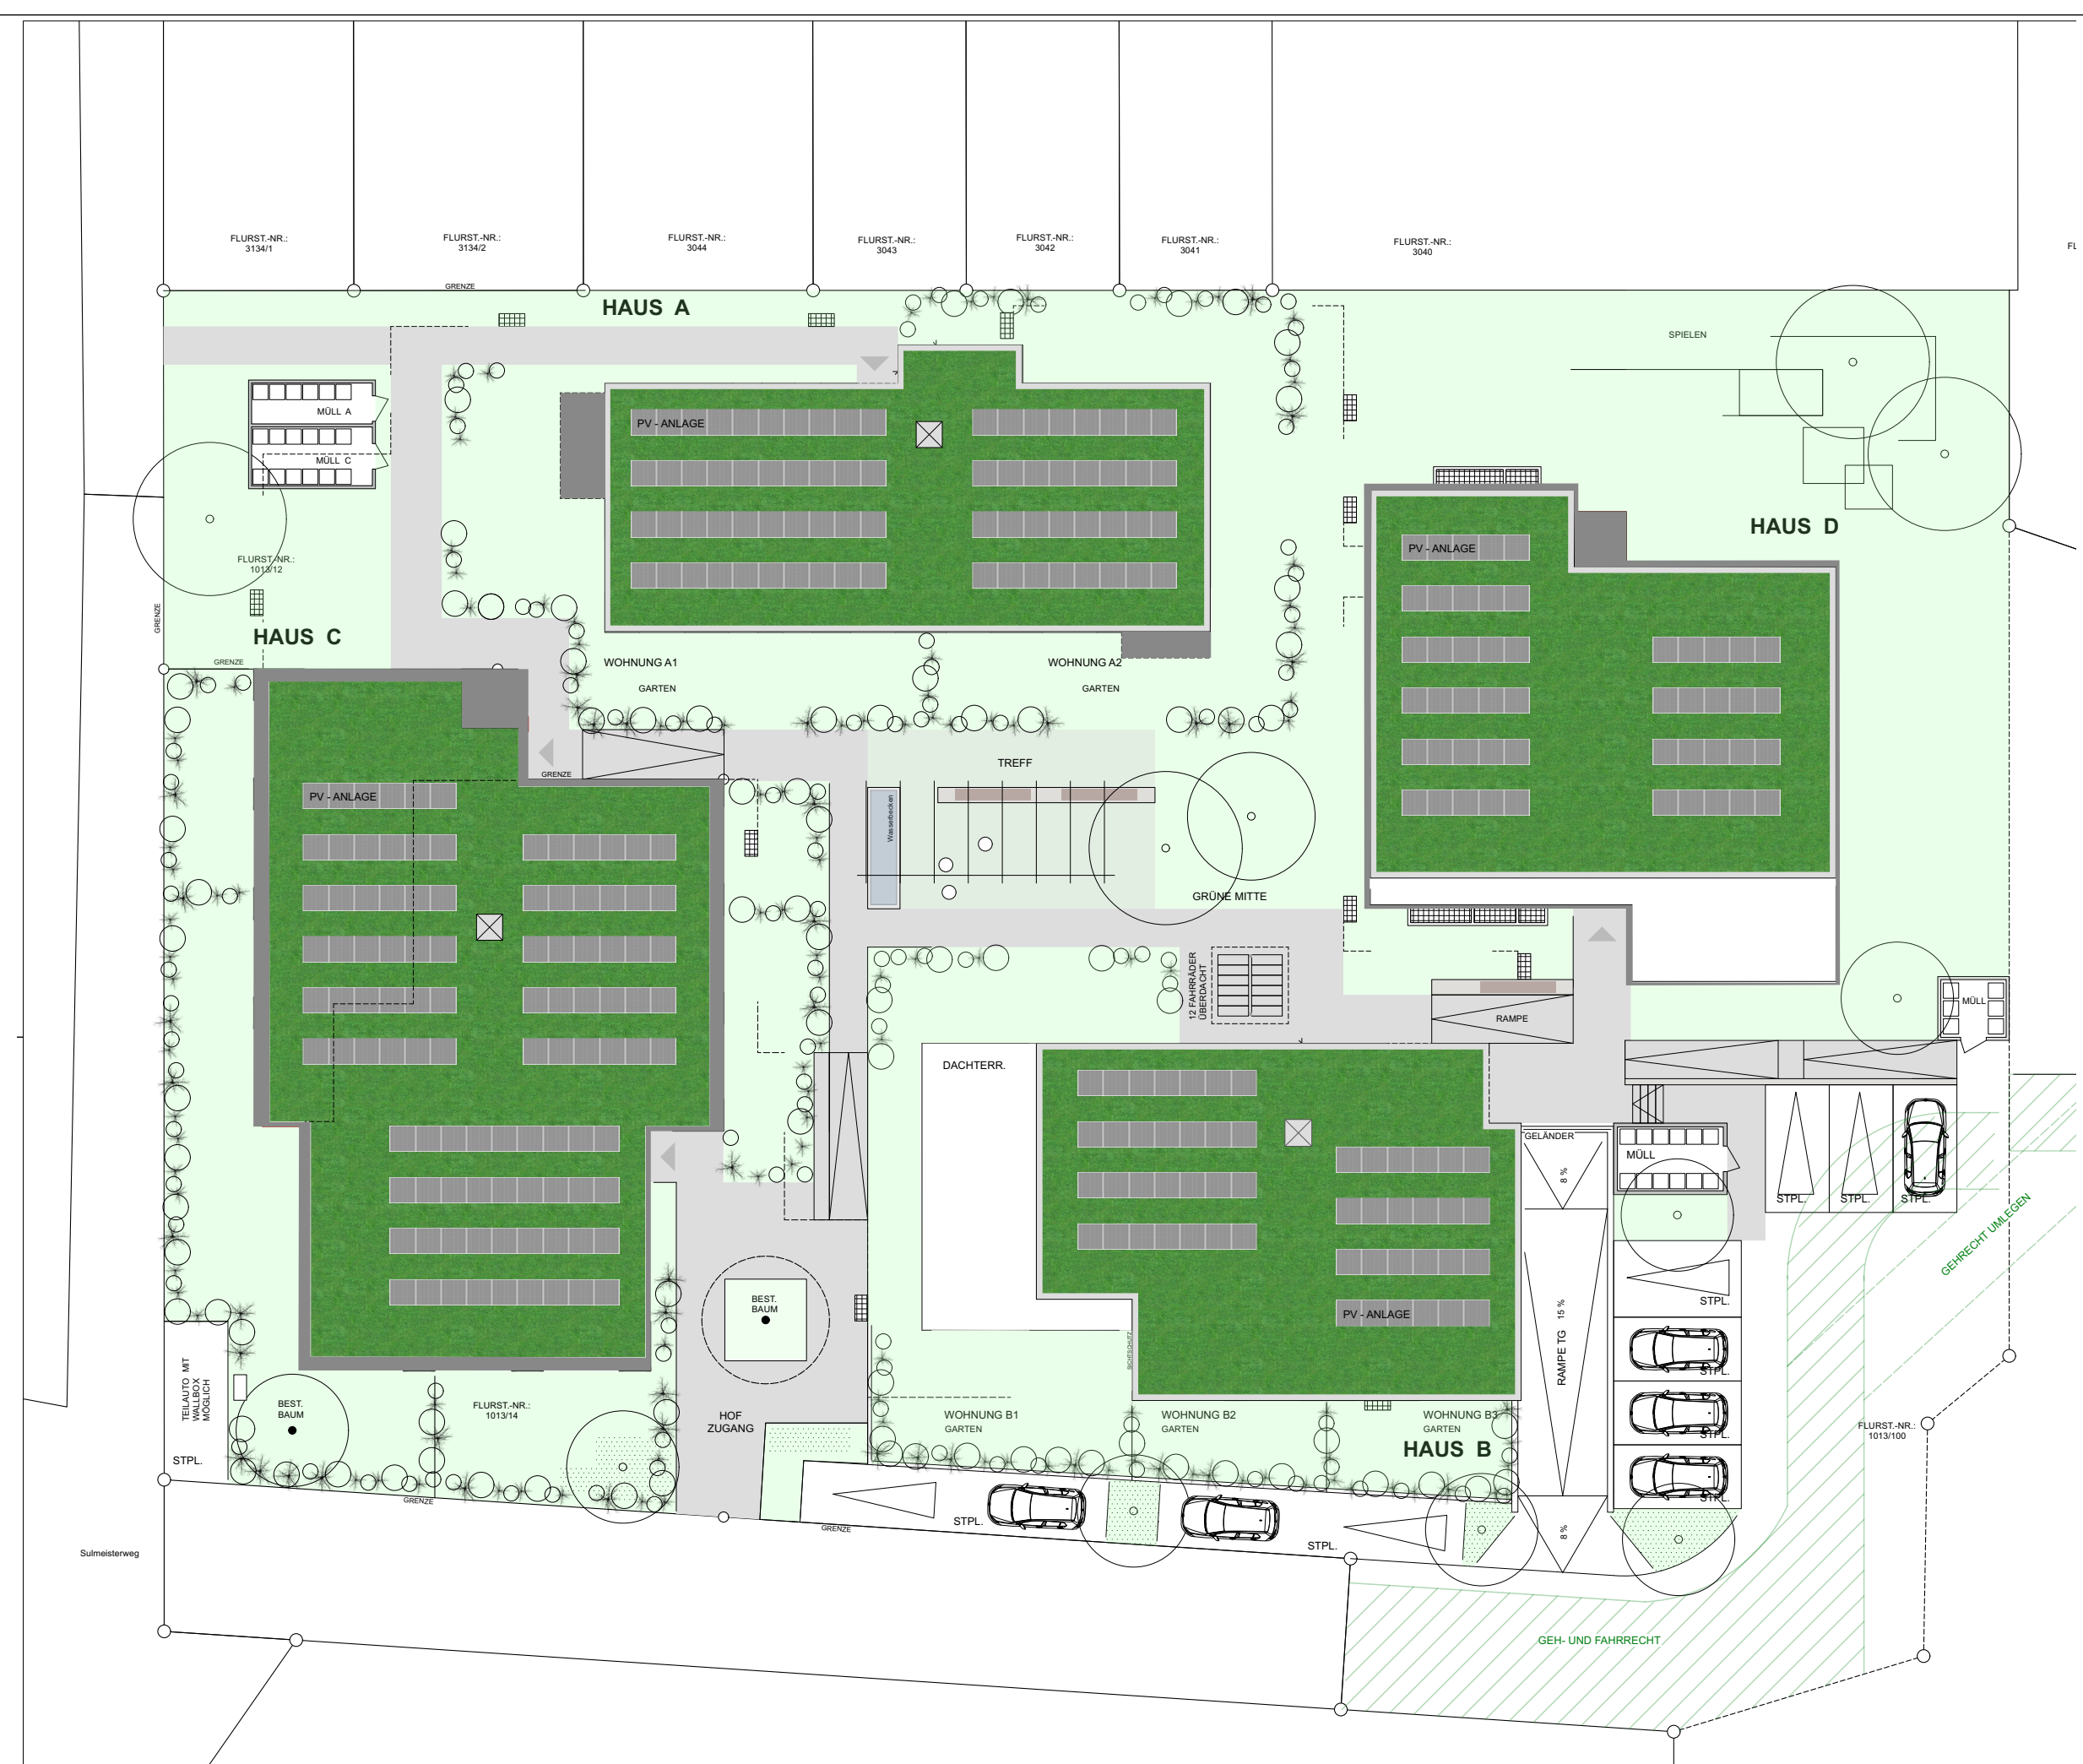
FLURST.-NR.: 3134/1

FLURST.-NR.: 3134/2

FLURST.-NR.: 3044

FLURST.-NR.: 3043

FLURST.-NR.: 3042

FLURST.-NR.: 3041

FLURST.-NR.: 3040

FL

GRENZE

HAUS A

SPIELEN

MÜLL A

MÜLL C

PV - ANLAGE

HAUS D

PV - ANLAGE

FLURST.-NR.: 1013/12

GRENZE

HAUS C

GRENZE

WOHNUNG A1

GARTEN

WOHNUNG A2

GARTEN

GRENZE

TREFF

PV - ANLAGE

Wasserbecken

GRÜNE MITTE

12 FAHRRÄDER ÜBERDACHT

RAMPE

MÜLL

DACHTERR.

GELÄNDER

8 %

MÜLL

STPL.

STPL.

STPL.

GEHRECHT UMLEGEN

BEST. BAUM

STPL.

RAMPE TG 15 %

PV - ANLAGE

STPL.

STPL.

TEILAUTO MIT WALLBOX MÖGLICH

BEST. BAUM

FLURST.-NR.: 1013/14

HOF ZUGANG

WOHNUNG B1

GARTEN

WOHNUNG B2

GARTEN

WOHNUNG B3

GARTEN

HAUS B

STPL.

FLURST.-NR.: 1013/100

STPL.

GRENZE

GRENZE

STPL.

STPL.

8 %

Sulmeisterweg

GEH- UND FAHRRECHT